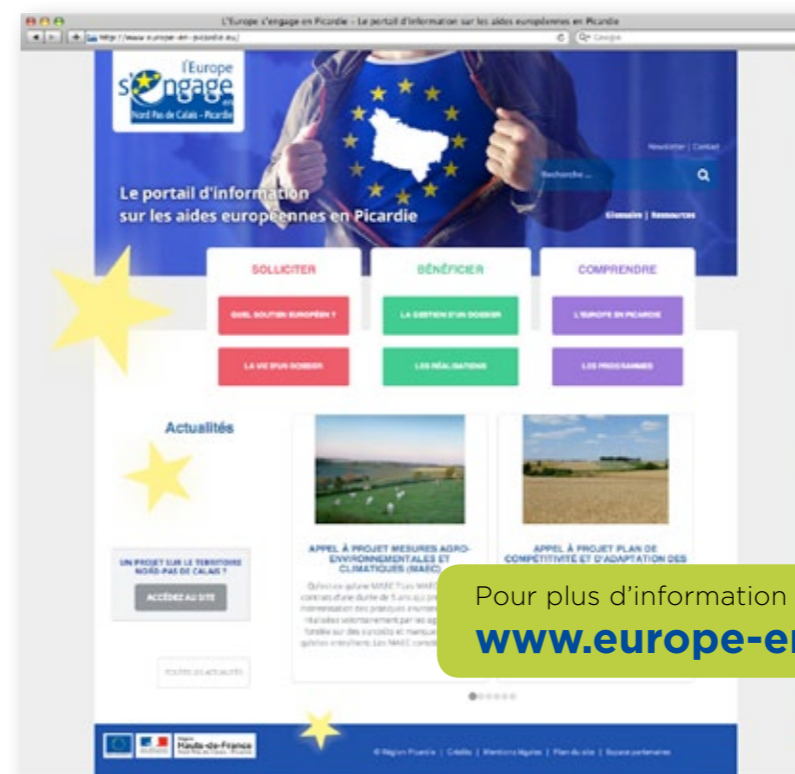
L'Europe s'engage en Picardie – Le portail d'information sur les aides européennes en Picardie
http://www.europe-en-picardie.eu/

l'Europe s'engage en Nord-Pas de Calais – Picardie

Newsletter | Contact

Recherche ...

Le portail d'information sur les aides européennes en Picardie

Glossaire | Ressources

SOLLICITER
QUEL SOUTIEN EUROPÉEN ?
LA VIE D'UN DOSSIER

BÉNÉFICIER
LA GESTION D'UN DOSSIER
LES RÉALISATIONS

COMPRENDRE
L'EUROPE EN PICARDIE
LES PROGRAMMES

Actualités

UN PROJET SUR LE TERRITOIRE NORD-PAS DE CALAIS ?
ACCÉDEZ AU SITE

TOUTES LES ACTUALITÉS

APPEL À PROJET MESURES AGRO-ENVIRONNEMENTALES ET CLIMATIQUES (MAEC)

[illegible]

APPEL À PROJET PLAN DE COMPÉTITIVITÉ ET D'ADAPTATION DES

Pour plus d'information
www.europe-en

Région Hauts-de-France

© Région Picardie | Crédits | Mentions légales | Plan du site | Espace partenaires